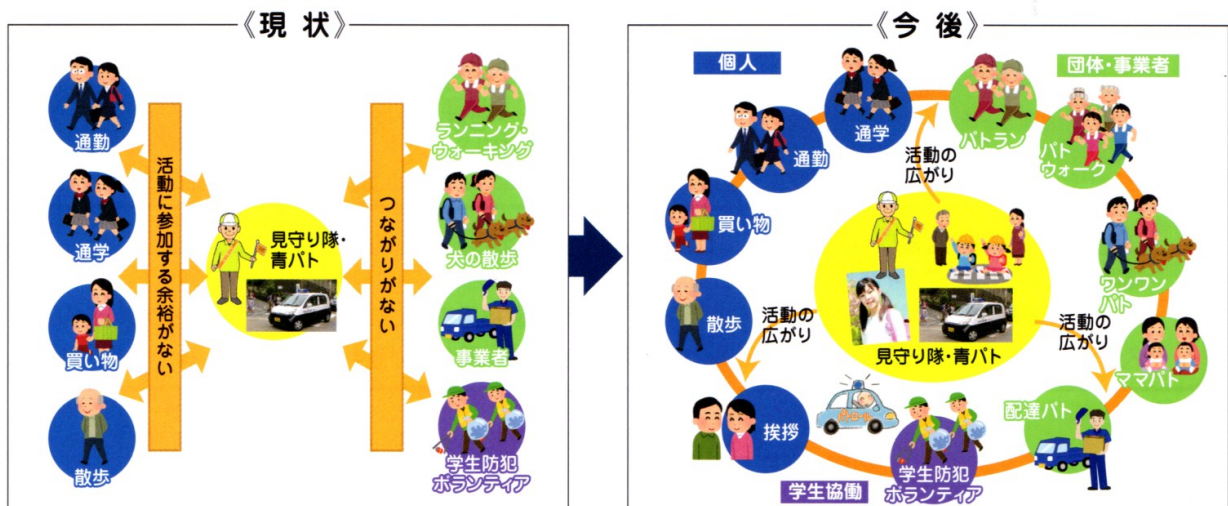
《現 状》

通勤

通学

買い物

散歩

活動に参加する余裕がない

見守り隊・青パト

つながりがない

ランニング・ウォーキング

犬の散歩

事業者

学生防犯ボランティア

《今 後》

個人

団体・事業者

通学

パトラン

通勤

活動の広がり

パトウォーク

買い物

ワンワンパト

散歩

活動の広がり

見守り隊・青パト

活動の広がり

ママパト

挨拶

配達パト

学生協働

学生防犯ボランティア